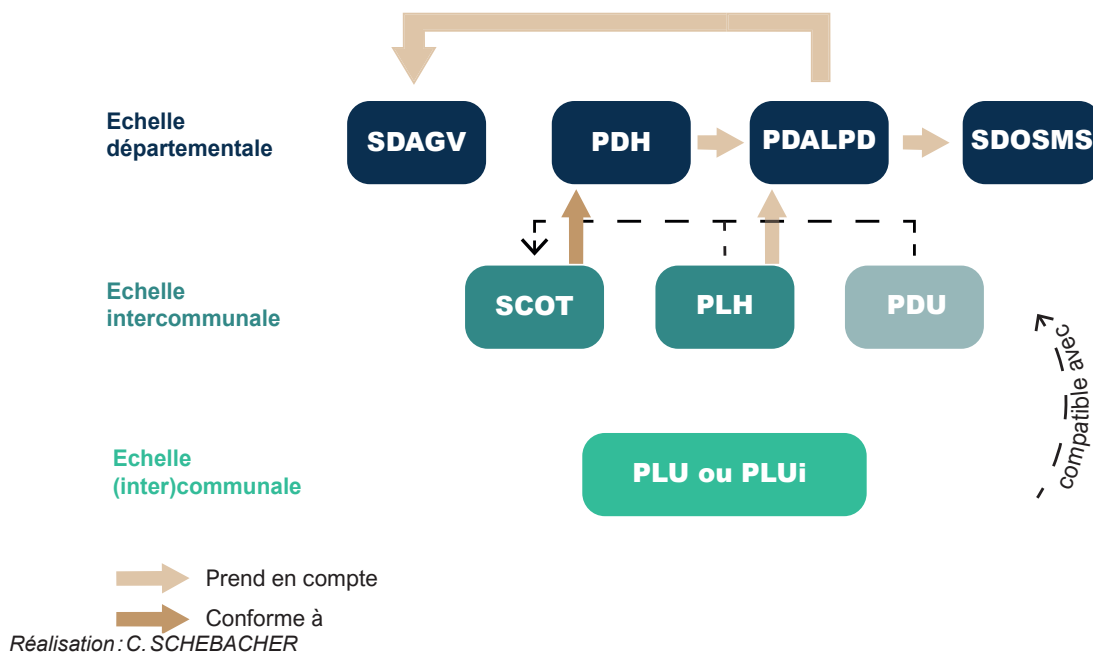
Echelle départementale

SDAGV

PDH

PDALPD

SDOSMS

Echelle intercommunale

SCOT

PLH

PDU

compatible avec

Echelle (inter)communale

PLU ou PLUi

Prend en compte

Conforme à

Réalisation : C. SCHEBACHER